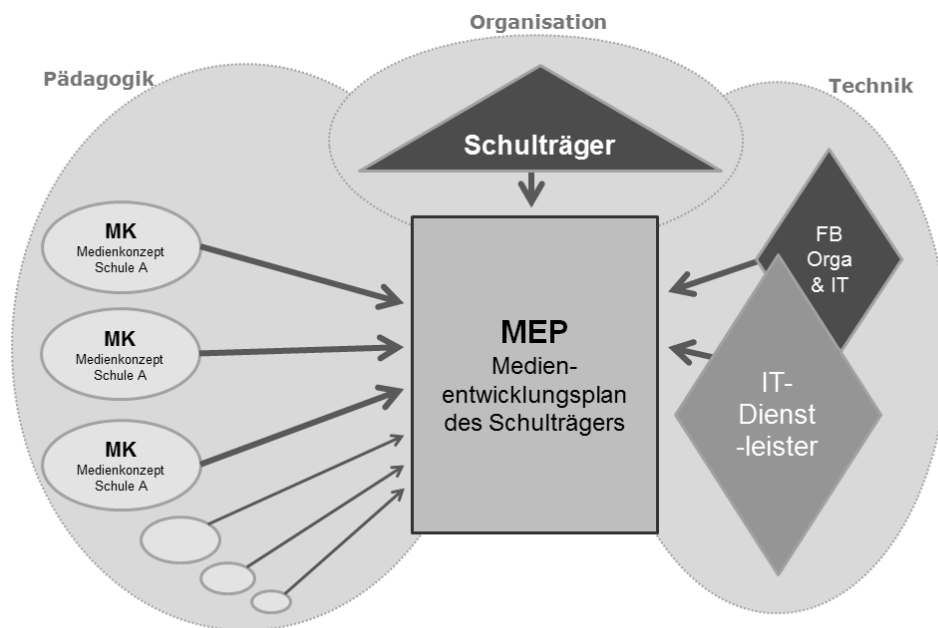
Organisation

Pädagogik

Technik

Schulträger

MK
Medienkonzept
Schule A

MK
Medienkonzept
Schule A

MK
Medienkonzept
Schule A

MEP
Medienentwicklungsplan
des Schulträgers

FB
Orga
& IT

IT-
Dienst
-leister